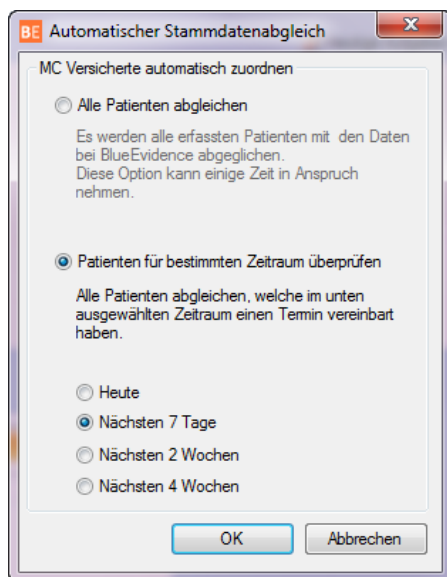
BE Automatischer Stammdatenabgleich

MC Versicherte automatisch zuordnen

Alle Patienten abgleichen

Es werden alle erfassten Patienten mit den Daten bei BlueEvidence abgeglichen.
Diese Option kann einige Zeit in Anspruch nehmen.

Patienten für bestimmten Zeitraum überprüfen

Alle Patienten abgleichen, welche im unten ausgewählten Zeitraum einen Termin vereinbart haben.

Heute

Nächsten 7 Tage

Nächsten 2 Wochen

Nächsten 4 Wochen

OK

Abbrechen